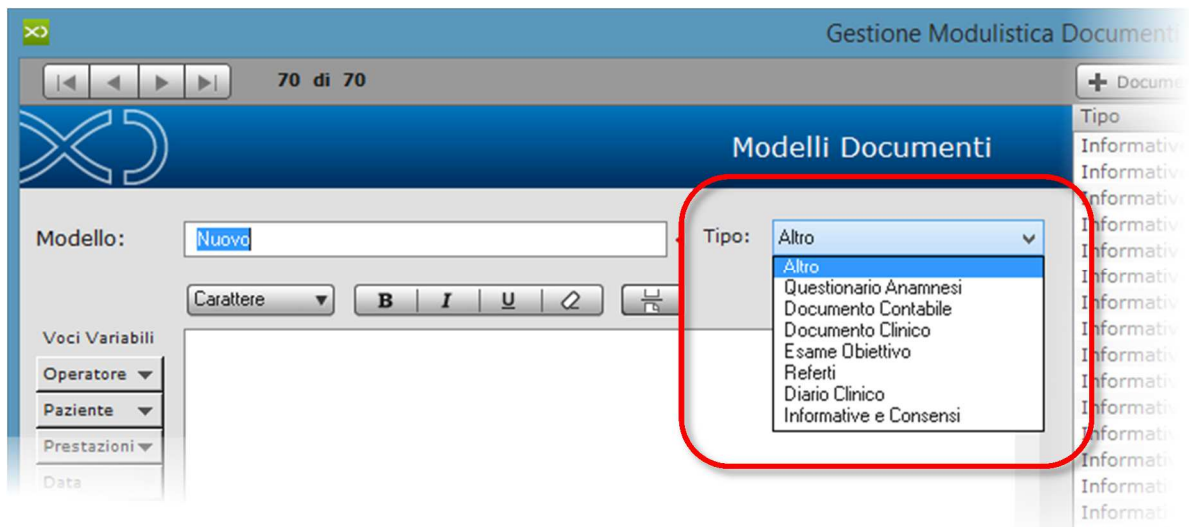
Gestione Modulistica Documen

70 di 70

Docum

Tipo

Modelli Documenti

Modello: Nuovo

Tipo: Altro

Altro
Questionario Anamnesi
Documento Contabile
Documento Clinico
Esame Obiettivo
Referti
Diario Clinico
Informative e Consensi

Carattere

B I U

Voci Variabili

Operatore

Paziente

Prestazioni

Data

Informativ
Informativ
Informativ
Informativ
Informativ
Informativ
Informativ
Informativ
Informativ
Informativ
Informativ
Informativ
Informativ
Informati
Informati